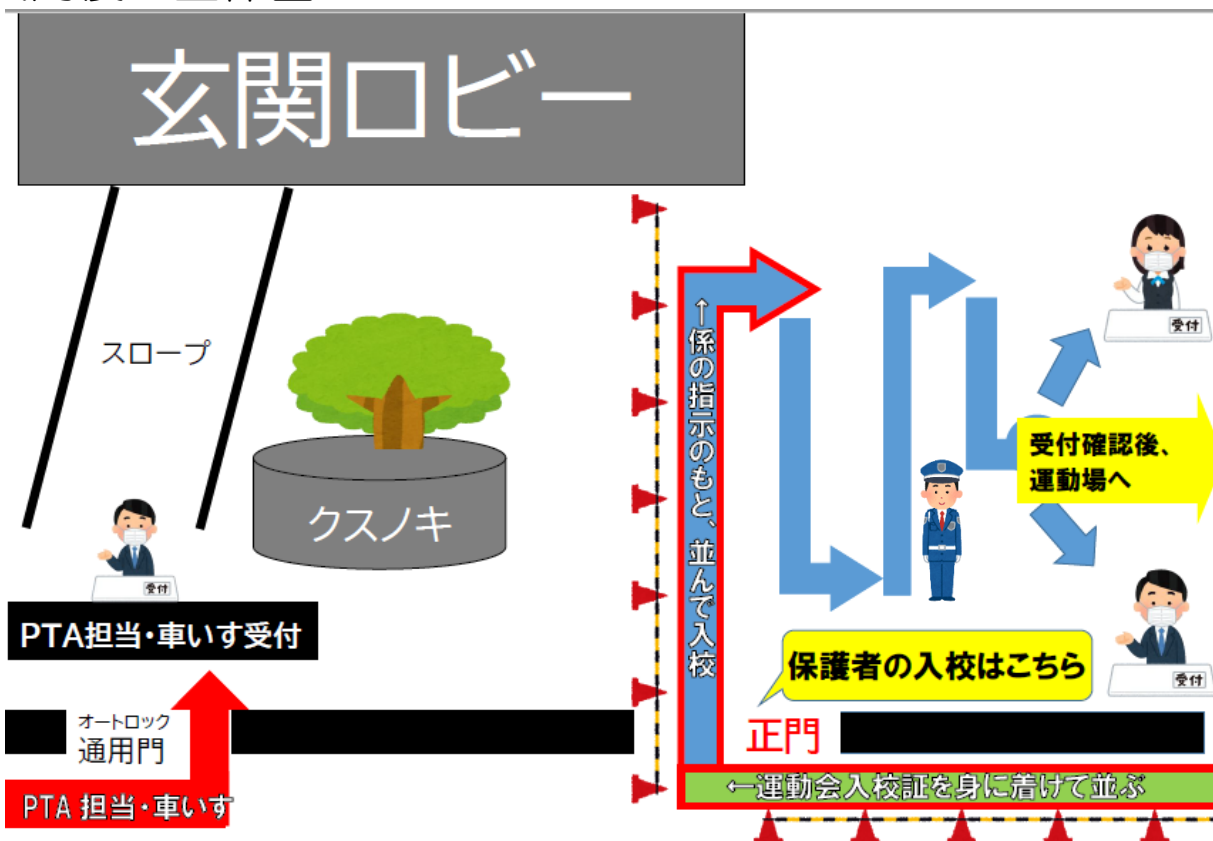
玄関ロビー

スロープ

クスノキ

受付

PTA担当・車いす受付

オートロック
通用門

PTA 担当・車いす

↑係の指示のもと、並んで入校

受付

受付確認後、運動場へ

受付

保護者の入校はこちら

正門

←運動会入校証を身に着けて並ぶ